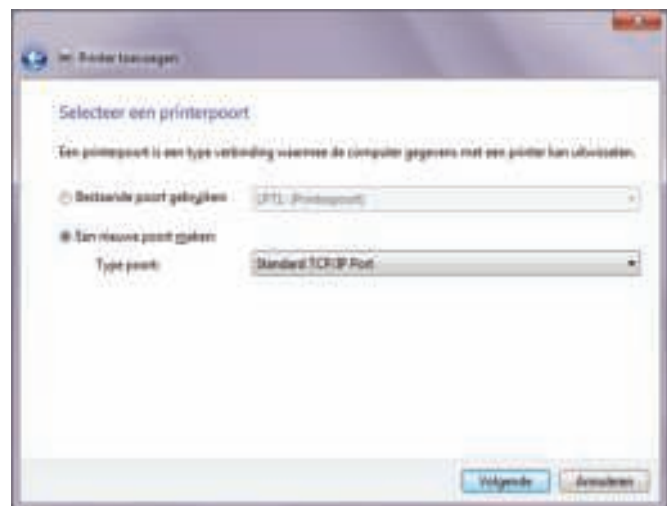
Printer toevoegen

Selecteer een printerpoort

Een printerpoort is een type verbinding waarmee de computer gegevens met een printer kan uitwisselen.

Bestaande poort gebruiken: LPT1: (Printerpoort)

Een nieuwe poort maken:

Type poort: Standard TCP/IP Port

Volgende Annuleren